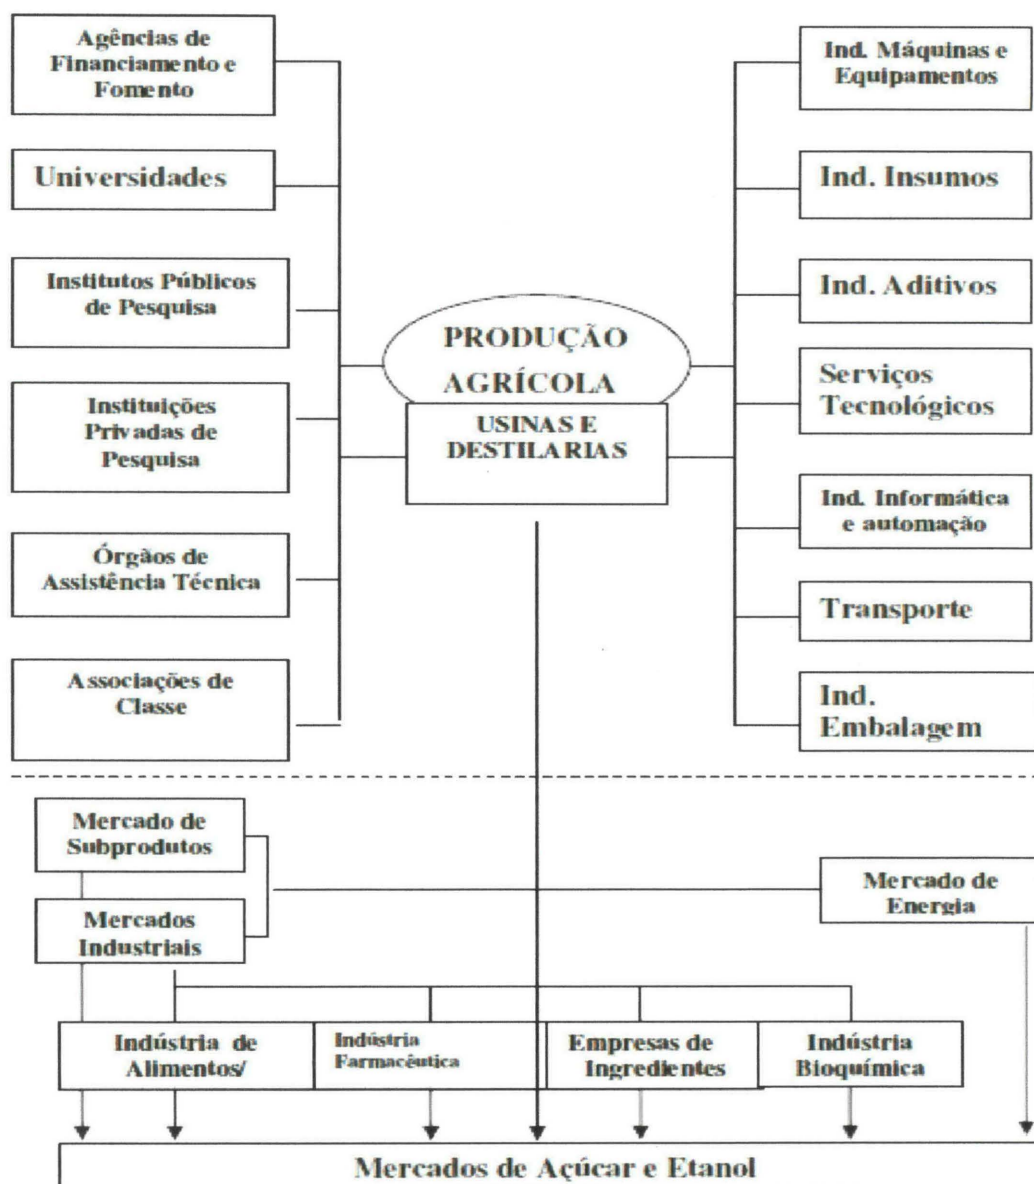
Agências de Financiamento e Fomento

Universidades

Institutos Públicos de Pesquisa

Instituições Privadas de Pesquisa

Órgãos de Assistência Técnica

Associações de Classe

PRODUÇÃO AGRÍCOLA

USINAS E DESTILARIAS

Ind. Máquinas e Equipamentos

Ind. Insumos

Ind. Aditivos

Serviços Tecnológicos

Ind. Informática e automação

Transporte

Ind. Embalagem

Mercado de Subprodutos

Mercados Industriais

Mercado de Energia

Indústria de Alimentos/

Indústria Farmacêutica

Empresas de Ingredientes

Indústria Bioquímica

Mercados de Açúcar e Etanol